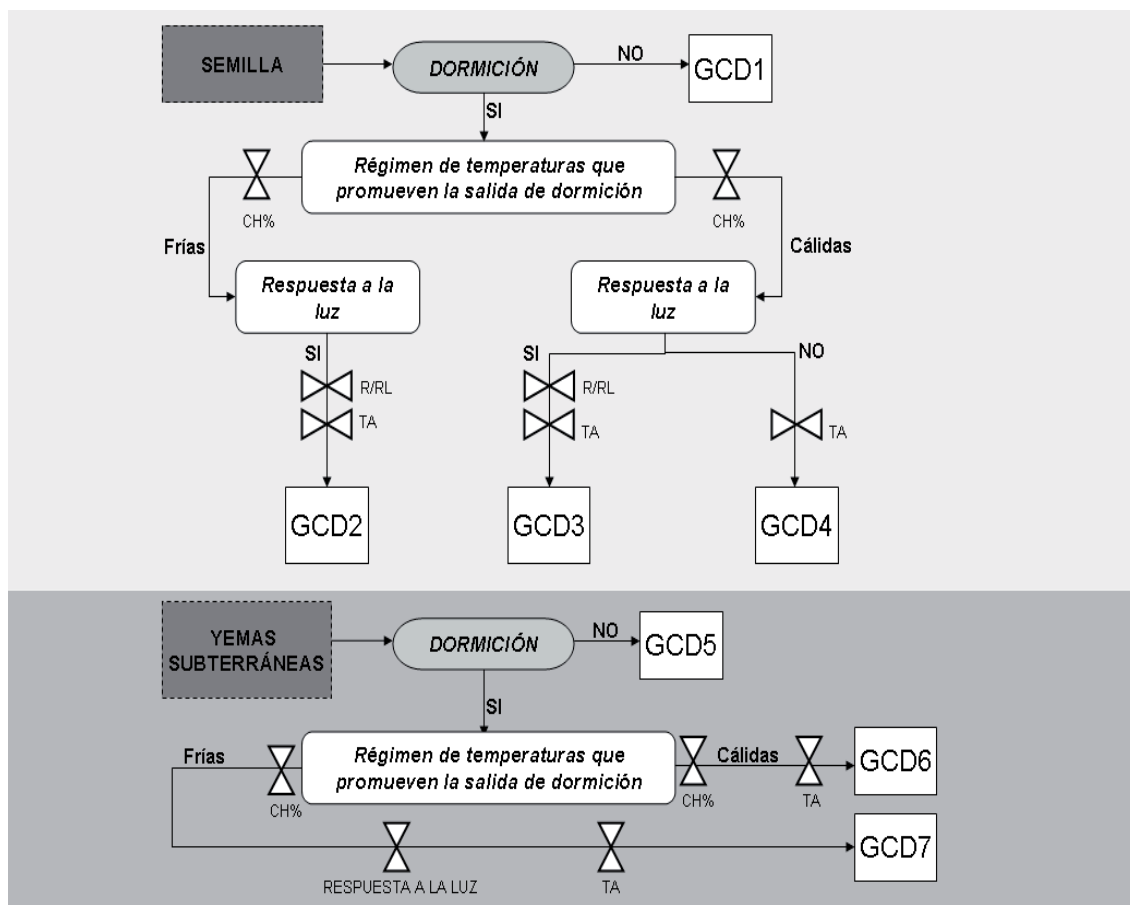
SEMILLA

DORMICIÓN

NO

GCD1

SI

Régimen de temperaturas que promueven la salida de dormición

CH%

CH%

Frías

Cálidas

Respuesta a la luz

Respuesta a la luz

SI

R/RL

TA

GCD2

SI

R/RL

TA

GCD3

NO

TA

GCD4

YEMAS SUBTERRÁNEAS

DORMICIÓN

NO

GCD5

SI

Frías

Régimen de temperaturas que promueven la salida de dormición

CH%

CH%

Cálidas

TA

GCD6

RESPUESTA A LA LUZ

TA

GCD7